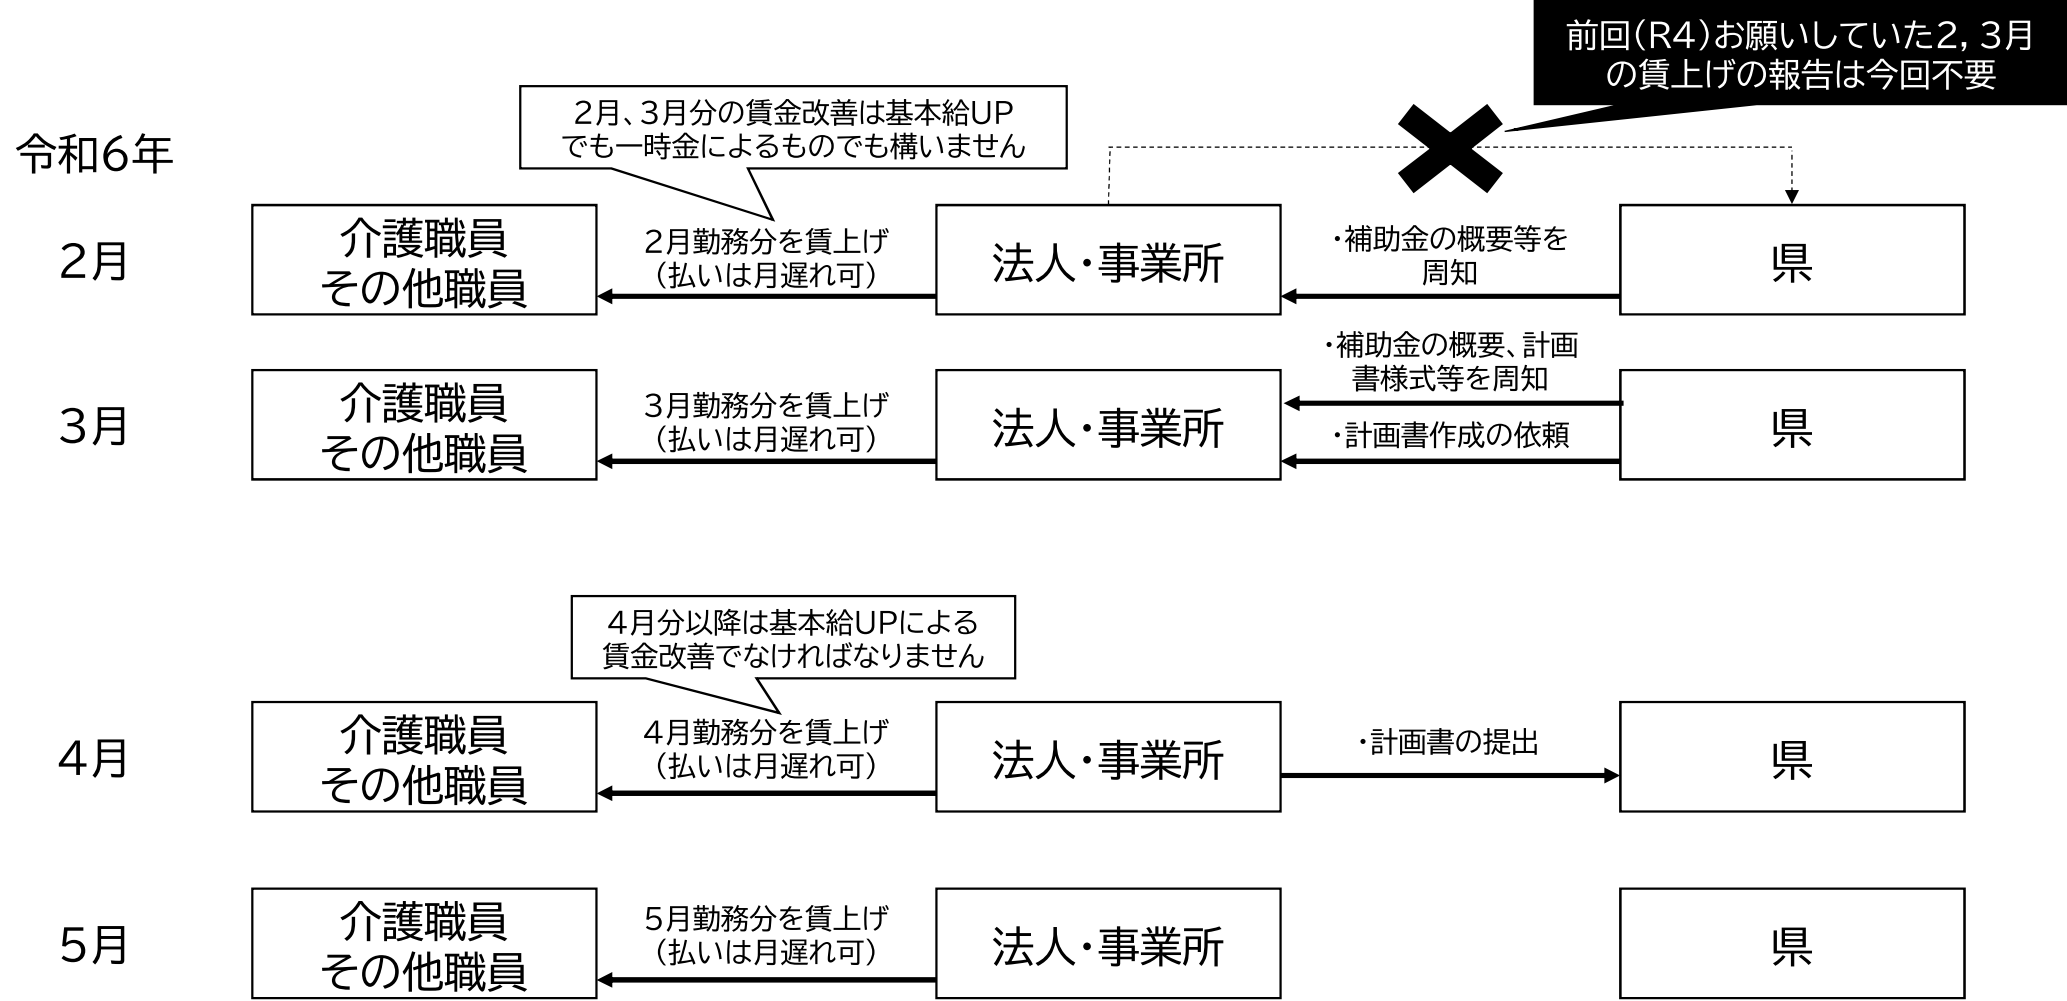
前回(R4)お願いしていた2，3月の賃上げの報告は今回不要

2月、3月分の賃金改善は基本給UPでも一時金によるものでも構いません

令和6年

2月

介護職員
その他職員

2月勤務分を賃上げ
(払いは月遅れ可)

法人・事業所

・補助金の概要等を周知

県

3月

介護職員
その他職員

3月勤務分を賃上げ
(払いは月遅れ可)

法人・事業所

・補助金の概要、計画書様式等を周知

・計画書作成の依頼

県

4月分以降は基本給UPによる賃金改善でなければなりません

4月

介護職員
その他職員

4月勤務分を賃上げ
(払いは月遅れ可)

法人・事業所

・計画書の提出

県

5月

介護職員
その他職員

5月勤務分を賃上げ
(払いは月遅れ可)

法人・事業所

県